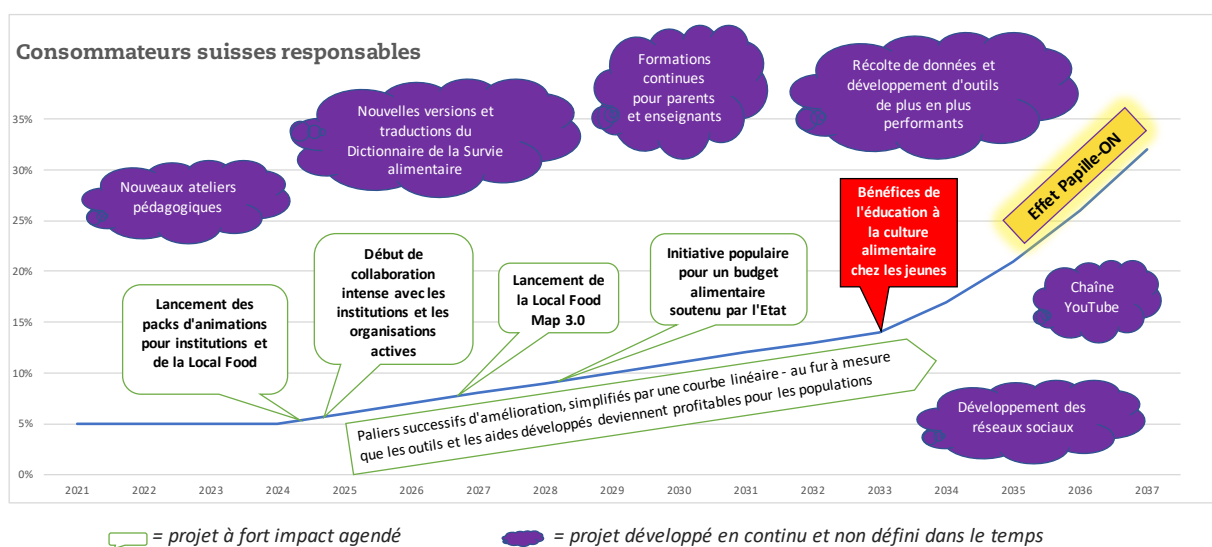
Consommateurs suisses responsables

Formations continues pour parents et enseignants

Récolte de données et développement d'outils de plus en plus performants

Nouvelles versions et traductions du Dictionnaire de la Survie alimentaire

Nouveaux ateliers pédagogiques

Effet Papille-ON

Bénéfices de l'éducation à la culture alimentaire chez les jeunes

Début de collaboration intense avec les institutions et les organisations actives

Lancement de la Local Food Map 3.0

Initiative populaire pour un budget alimentaire soutenu par l'Etat

Lancement des packs d'animations pour institutions et de la Local Food

Chaîne YouTube

Paliers successifs d'amélioration, simplifiés par une courbe linéaire - au fur à mesure que les outils et les aides développés deviennent profitables pour les populations

Développement des réseaux sociaux

35%
30%
25%
20%
15%
10%
5%
0%

| 2021 | 2022 | 2023 | 2024 | 2025 | 2026 | 2027 | 2028 | 2029 | 2030 | 2031 | 2032 | 2033 | 2034 | 2035 | 2036 | 2037 |
|---|---|---|---|---|---|---|---|---|---|---|---|---|---|---|---|---|

= projet à fort impact agendé

= projet développé en continu et non défini dans le temps